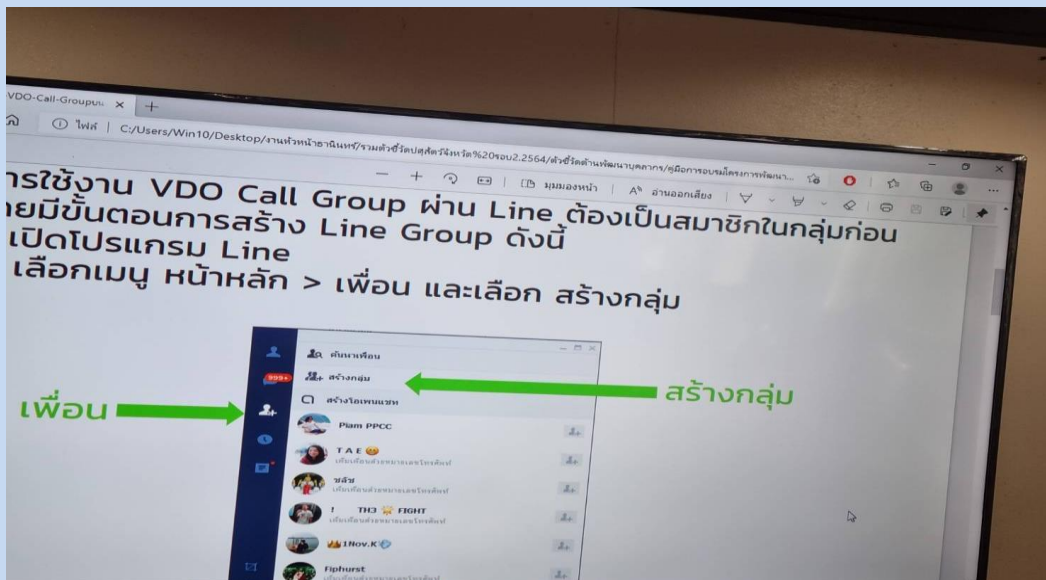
VDO-Call-Groupu ×
ไฟล์ | C:/Users/Win10/Desktop/งานหัวหน้าธานินทร์/รวมตัวชี้วัดปศุสัตว์จังหวัด%20รอบ2.2564/ตัวชี้วัดด้านพัฒนาบุคลากร/คู่มือการอบรมโครงการพัฒนา...
มุมมองหน้า | อ่านออกเสียง

ารใช้งาน VDO Call Group ผ่าน Line ต้องเป็นสมาชิกในกลุ่มก่อน
ยมีขั้นตอนการสร้าง Line Group ดังนี้
เปิดโปรแกรม Line
เลือกเมนู หน้าหลัก > เพื่อน และเลือก สร้างกลุ่ม

ค้นหาเพื่อน
999+
สร้างกลุ่ม
สร้างโอเพนแชท
Piam PPCC
T A E
ชลัช
! TH3 FIGHT
1Nov.K
Fiphurst

เพื่อน
สร้างกลุ่ม